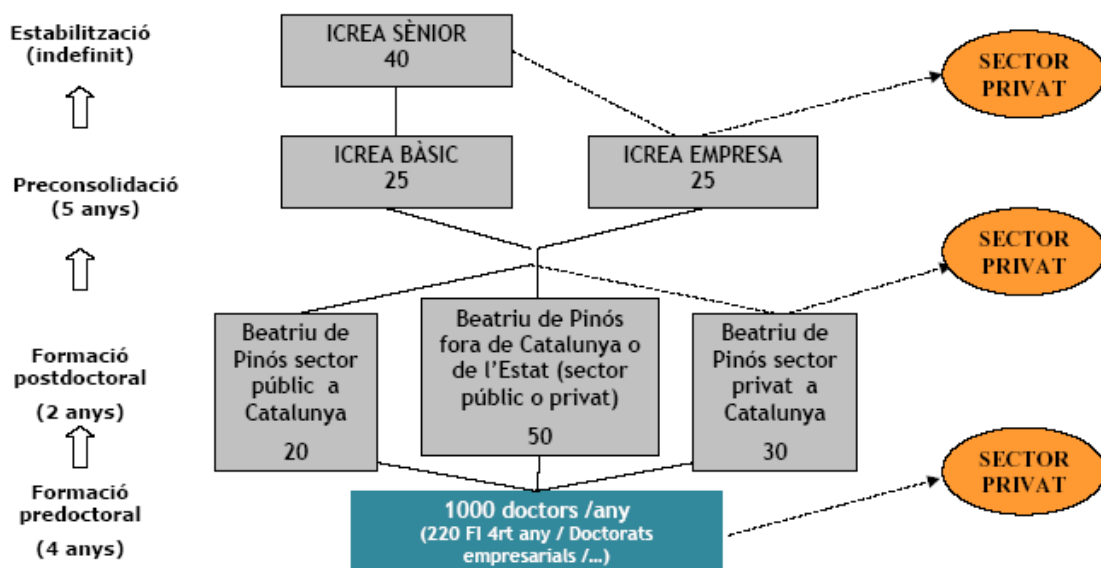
Estabilització (indefinit)

Preconsolidació (5 anys)

Formació postdoctoral

(2 anys)

Formació predoctoral

(4 anys)

ICREA SÈNIOR
40

ICREA BÀSIC
25

ICREA EMPRESA
25

Beatriu de Pinós sector públic a Catalunya

20

Beatriu de Pinós fora de Catalunya o de l'Estat (sector públic o privat)

50

Beatriu de Pinós sector privat a Catalunya

30

1000 doctors /any
(220 FI 4rt any / Doctorats empresarials /...)

SECTOR PRIVAT

SECTOR PRIVAT

SECTOR PRIVAT